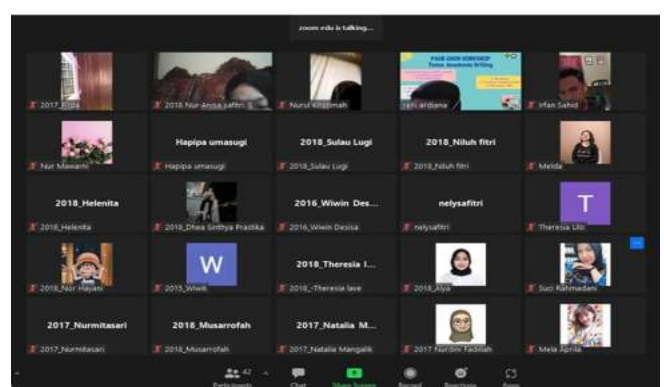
zoom edu is talking...

2017_Fitra
2018 Nur Anisa saffin
Nurul Khotimah
PAUD UNSRI WORKSHOP Tema: Academic Writing
reni ardiana
Irfan Sahid

Nur Mawarni
Hapipa umasugi
Hapipa umasugi
2018_Sulau Lugi
2018_Sulau Lugi
2018_Niluh fitri
2018_Niluh fitri
Melda

2018_Helenita
2018_Helenita
2018_Dhea Sinthya Prastika
2016_Wiwin Des...
2016_Wiwin Desisa
nelysafitri
nelysafitri
T
Theresia Ulo

2018_Nor Hayani
W
2015_Wiwik
2018_Theresia I...
2018_-Theresia Iave
2018_Alya
Suci Rahmadani

2017_Nurmitasari
2017_Nurmitasari
2018_Musarrofah
2018_Musarrofah
2017_Natalia M...
2017_Natalia Mangalik
2017 Nurdini Fadilah
Mela Aprilia

42
Participants
Chat
Share Screen
Record
Reactions
Apps